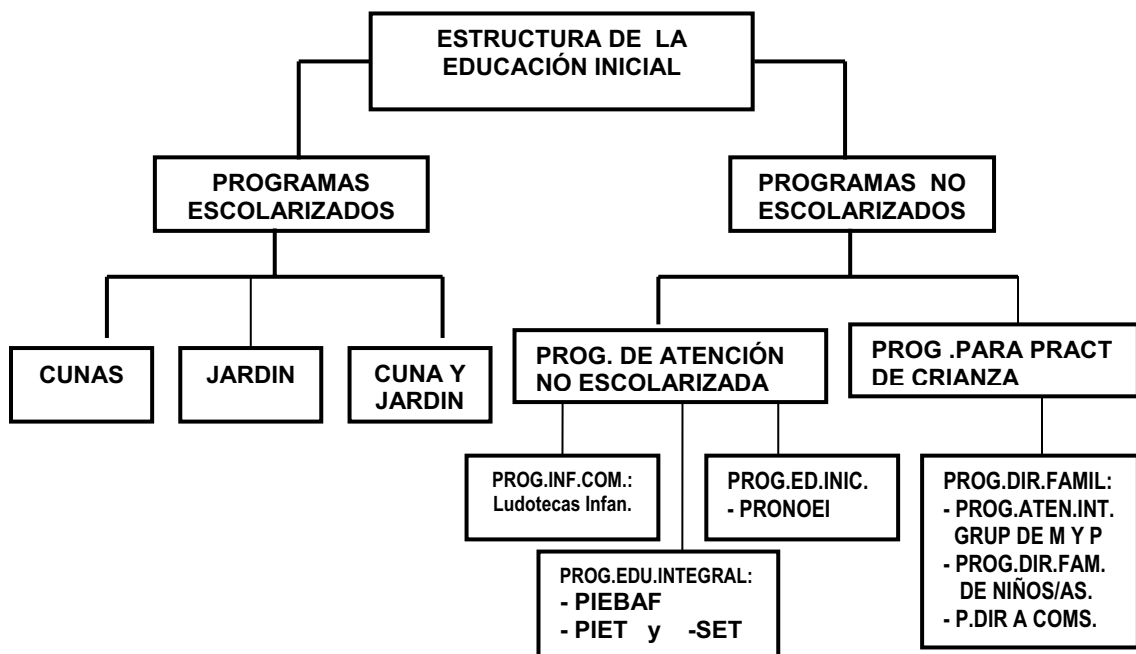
ESTRUCTURA DE LA EDUCACIÓN INICIAL

PROGRAMAS ESCOLARIZADOS

PROGRAMAS NO ESCOLARIZADOS

CUNAS

JARDIN

CUNA Y JARDIN

PROG. DE ATENCIÓN NO ESCOLARIZADA

PROG .PARA PRACT DE CRIANZA

PROG.INF.COM.: Ludotecas Infan.

PROG.ED.INIC.
- PRONOEI

PROG.DIR.FAMIL:
- PROG.ATEN.INT. GRUP DE M Y P
- PROG.DIR.FAM. DE NIÑOS/AS.
- P.DIR A COMS.

PROG.EDU.INTEGRAL:
- PIEBAF
- PIET y -SET